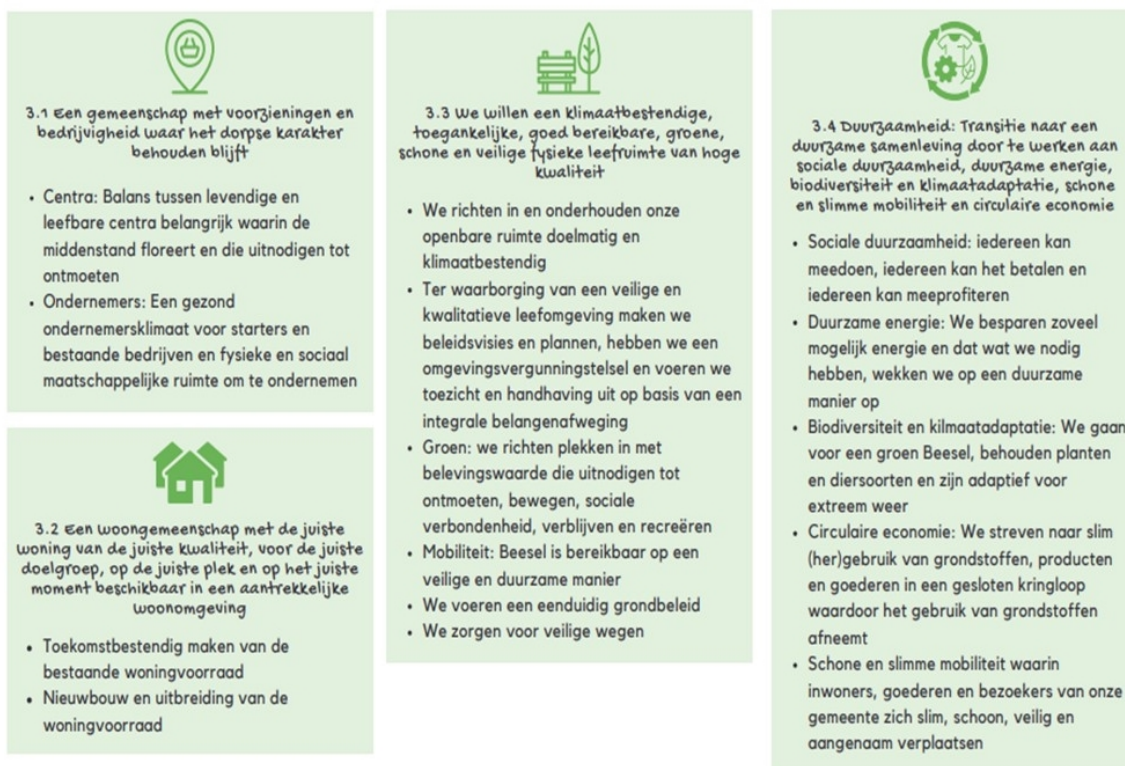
3.1 Een gemeenschap met voorzieningen en bedrijvigheid waar het dorpse karakter behouden blijft

- Centra: Balans tussen levendige en leefbare centra belangrijk waarin de middenstand floreert en die uitnodigen tot ontmoeten
- Ondernemers: Een gezond ondernemersklimaat voor starters en bestaande bedrijven en fysieke en sociaal maatschappelijke ruimte om te ondernemen

3.2 Een woongemeenschap met de juiste woning van de juiste kwaliteit, voor de juiste doelgroep, op de juiste plek en op het juiste moment beschikbaar in een aantrekkelijke woonomgeving

- Toekomstbestendig maken van de bestaande woningvoorraad
- Nieuwbouw en uitbreiding van de woningvoorraad

3.3 We willen een klimaatbestendige, toegankelijke, goed bereikbare, groene, schone en veilige fysieke leefruimte van hoge kwaliteit

- We richten in en onderhouden onze openbare ruimte doelmatig en klimaatbestendig
- Ter waarborging van een veilige en kwalitatieve leefomgeving maken we beleidsvisies en plannen, hebben we een omgevingsvergunningstelsel en voeren we toezicht en handhaving uit op basis van een integrale belangenafweging
- Groen: we richten plekken in met belevingswaarde die uitnodigen tot ontmoeten, bewegen, sociale verbondenheid, verblijven en recreëren
- Mobiliteit: Beesel is bereikbaar op een veilige en duurzame manier
- We voeren een eenduidig grondbeleid
- We zorgen voor veilige wegen

3.4 Duurzaamheid: Transitie naar een duurzame samenleving door te werken aan sociale duurzaamheid, duurzame energie, biodiversiteit en klimaatadaptatie, schone en slimme mobiliteit en circulaire economie

- Sociale duurzaamheid: iedereen kan meedoen, iedereen kan het betalen en iedereen kan meeprofiteren
- Duurzame energie: We besparen zoveel mogelijk energie en dat wat we nodig hebben, wekken we op een duurzame manier op
- Biodiversiteit en klimaatadaptatie: We gaan voor een groen Beesel, behouden planten en diersoorten en zijn adaptief voor extreem weer
- Circulaire economie: We streven naar slim (her)gebruik van grondstoffen, producten en goederen in een gesloten kringloop waardoor het gebruik van grondstoffen afneemt
- Schone en slimme mobiliteit waarin inwoners, goederen en bezoekers van onze gemeente zich slim, schoon, veilig en aangenaam verplaatsen